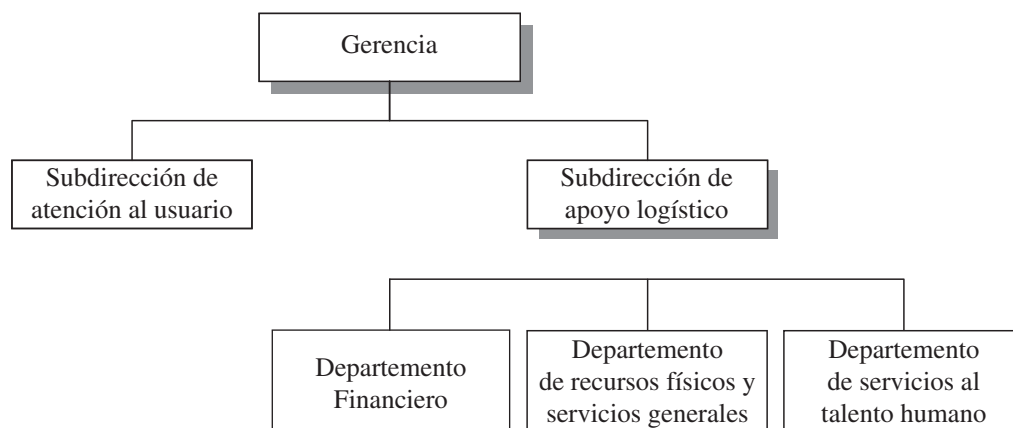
Gerencia

Subdirección de atención al usuario

Subdirección de apoyo logístico

Departemento Financiero

Departemento de recursos físicos y servicios generales

Departemento de servicios al talento humano